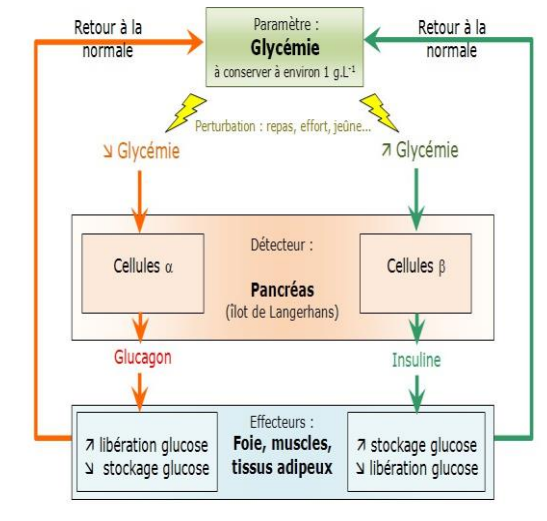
Retour à la normale

Paramètre :
Glycémie
à conserver à environ 1 g.L$^{-1}$

Retour à la normale

Perturbation : repas, effort, jeûne...

↘ Glycémie

↗ Glycémie

Détecteur :

Cellules α

Pancréas
(îlot de Langerhans)

Cellules β

Glucagon

Insuline

Effecteurs :

↗ libération glucose
↘ stockage glucose

Foie, muscles, tissus adipeux

↗ stockage glucose
↘ libération glucose